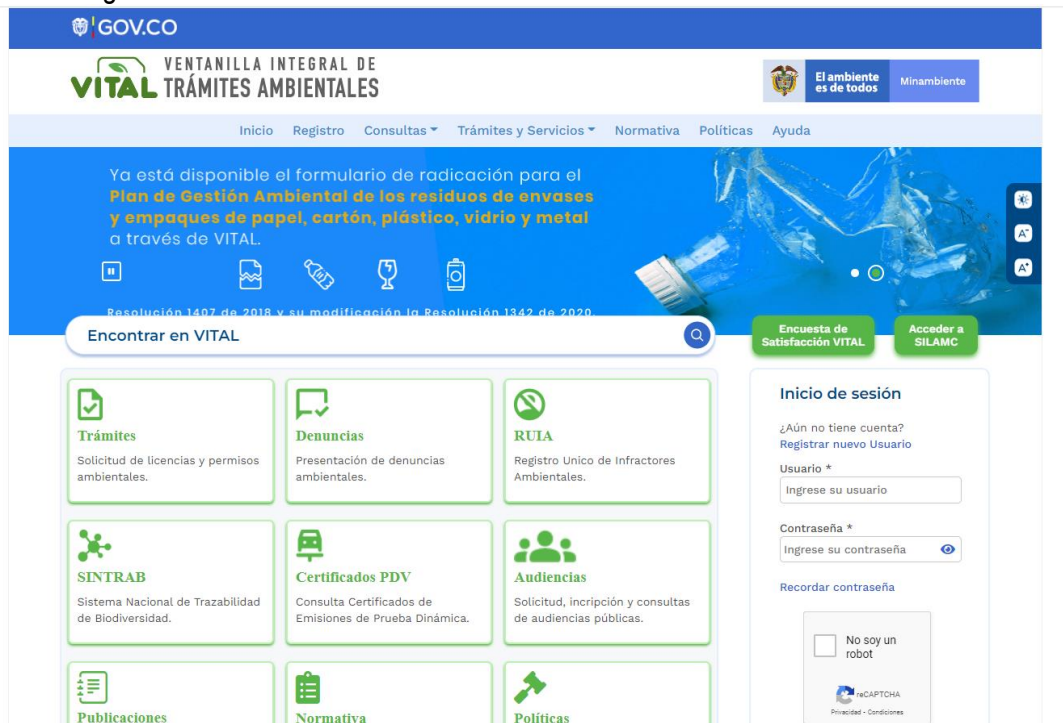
GOV.CO

VITAL VENTANILLA INTEGRAL DE TRÁMITES AMBIENTALES

El ambiente es de todos | Minambiente

Inicio Registro Consultas Trámites y Servicios Normativa Políticas Ayuda

Ya está disponible el formulario de radicación para el Plan de Gestión Ambiental de los residuos de envases y empaques de papel, cartón, plástico, vidrio y metal a través de VITAL.

Resolución 1407 de 2018 y su modificación la Resolución 1342 de 2020.

Encontrar en VITAL

Encuesta de Satisfacción VITAL

Acceder a SILAMC

Trámites
Solicitud de licencias y permisos ambientales.

Denuncias
Presentación de denuncias ambientales.

RUIA
Registro Unico de Infractores Ambientales.

SINTRAB
Sistema Nacional de Trazabilidad de Biodiversidad.

Certificados PDV
Consulta Certificados de Emisiones de Prueba Dinámica.

Audiencias
Solicitud, incripción y consultas de audiencias públicas.

Publicaciones

Normativa

Políticas

Inicio de sesión

¿Aún no tiene cuenta?
Registrar nuevo Usuario

Usuario *
Ingrese su usuario

Contraseña *
Ingrese su contraseña

Recordar contraseña

No soy un robot

reCAPTCHA
Privacidad - Condiciones